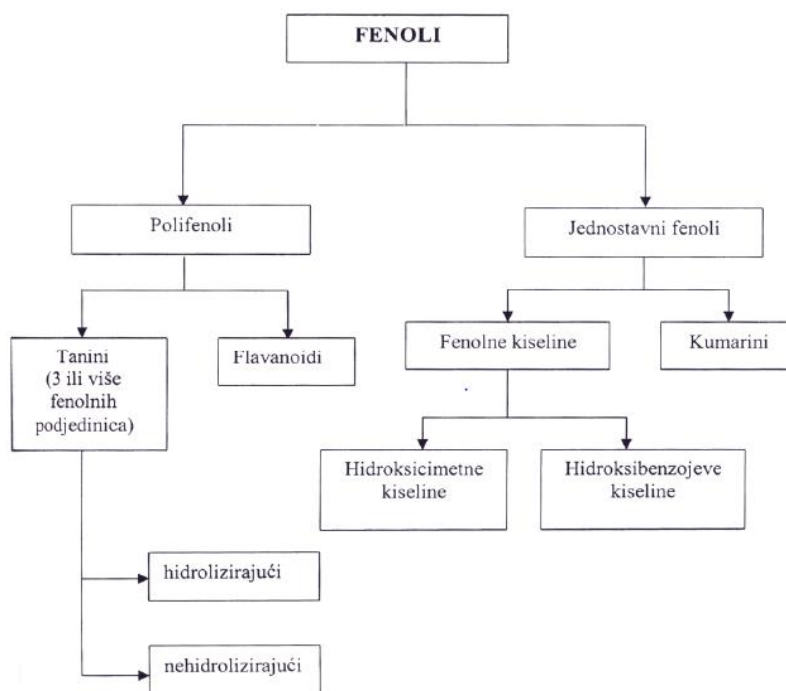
FENOLI

Polifenoli

Jednostavni fenoli

Tanini (3 ili više fenolnih podjedinica)

Flavanoidi

Fenolne kiseline

Kumarini

Hidroksicimetne kiseline

Hidroksibenzojeve kiseline

hidrolizirajući

nehidrolizirajući